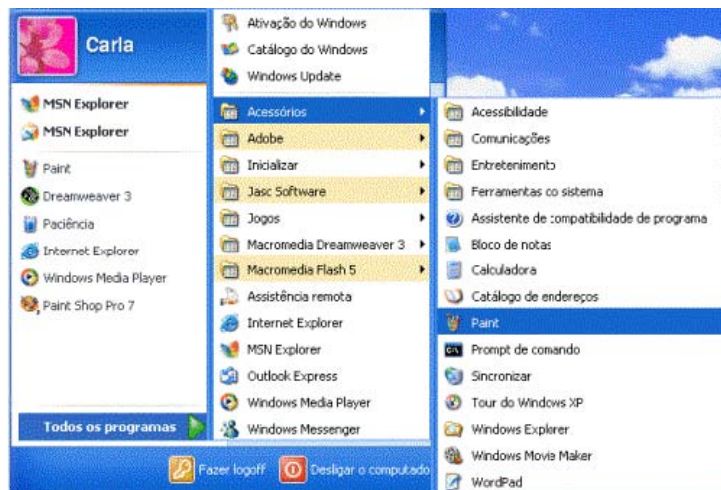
Carla

MSN Explorer
MSN Explorer
Paint
Dreamweaver 3
Paciência
Internet Explorer
Windows Media Player
Paint Shop Pro 7

Todos os programas

Ativação do Windows
Catálogo do Windows
Windows Update
Acessórios
Adobe
Inicializar
Jasc Software
Jogos
Macromedia Dreamweaver 3
Macromedia Flash 5
Assistência remota
Internet Explorer
MSN Explorer
Outlook Express
Windows Media Player
Windows Messenger

Acessibilidade
Comunicações
Entretenimento
Ferramentas do sistema
Assistente de compatibilidade de programa
Bloco de notas
Calculadora
Catálogo de endereços
Paint
Prompt de comando
Sincronizar
Tour do Windows XP
Windows Explorer
Windows Movie Maker
WordPad

Fazer logoff
Desligar o computador